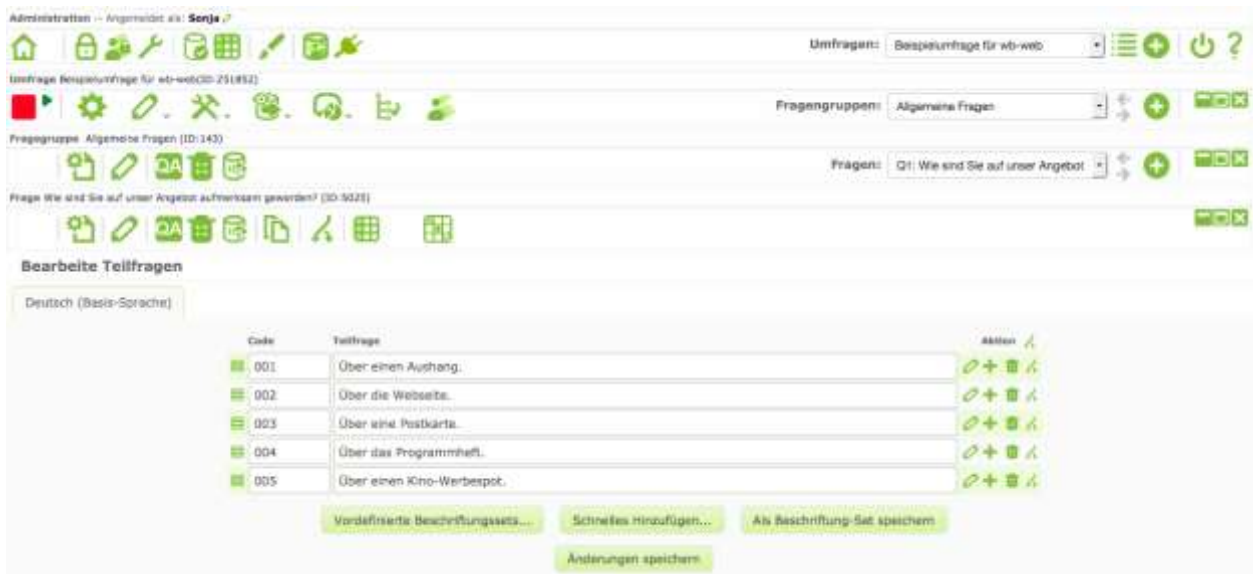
Administration -- Angemeldet als: Sonja

Umfragen: Beispielumfrage für wb-web

Umfrage Beispielumfrage für wb-web(ID:251852)

Fragengruppen: Allgemeine Fragen

Fragegruppe Allgemeine Fragen (ID:143)

Fragen: Q1: Wie sind Sie auf unser Angebot

Frage Wie sind Sie auf unser Angebot aufmerksam geworden? (ID:5025)

Bearbeite Teilfragen

Deutsch (Basis-Sprache)

| Code | Teilfrage | Aktion |
|---|---|---|
| 001 | Über einen Aushang. | |
| 002 | Über die Webseite. | |
| 003 | Über eine Postkarte. | |
| 004 | Über das Programmheft. | |
| 005 | Über einen Kino-Werbespot. | |

Vordefinierte Beschriftungssets... Schnelles Hinzufügen... Als Beschriftung-Set speichern

Änderungen speichern